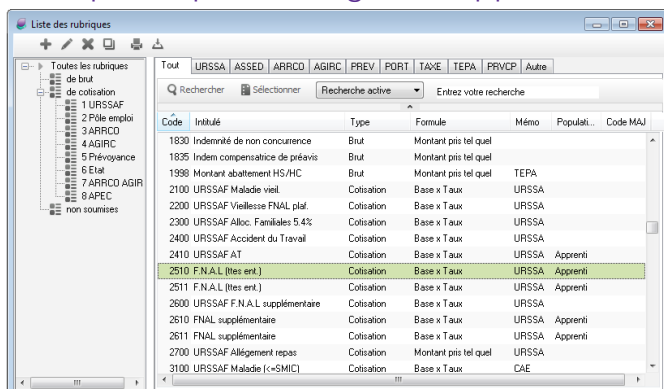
Liste des rubriques

Toutes les rubriques
de brut
de cotisation
1 URSSAF
2 Pôle emploi
3 ARRCO
4 AGIRC
5 Prévoyance
6 Etat
7 ARRCO AGIR
8 APEC
non soumises

Tout | URSSA | ASSED | ARRCO | AGIRC | PREV | PORT | TAXE | TEPA | PRVCP | Autre

Rechercher | Sélectionner | Recherche active | Entrez votre recherche

| Code | Intitulé | Type | Formule | Mémo | Populati... | Code MAJ |
|---|---|---|---|---|---|---|
| 1830 | Indemnité de non concurrence | Brut | Montant pris tel quel | | | |
| 1835 | Indem compensatrice de préavis | Brut | Montant pris tel quel | | | |
| 1998 | Montant abattement HS/HC | Brut | Montant pris tel quel | TEPA | | |
| 2100 | URSSAF Maladie vieil. | Cotisation | Base x Taux | URSSA | | |
| 2200 | URSSAF Vieillesse FNAL plaf. | Cotisation | Base x Taux | URSSA | | |
| 2300 | URSSAF Alloc. Familiales 5.4% | Cotisation | Base x Taux | URSSA | | |
| 2400 | URSSAF Accident du Travail | Cotisation | Base x Taux | URSSA | | |
| 2410 | URSSAF AT | Cotisation | Base x Taux | URSSA | Apprenti | |
| 2510 | F.N.A.L (ttes ent.) | Cotisation | Base x Taux | URSSA | Apprenti | |
| 2511 | F.N.A.L (ttes ent.) | Cotisation | Base x Taux | URSSA | Apprenti | |
| 2600 | URSSAF F.N.A.L supplémentaire | Cotisation | Base x Taux | URSSA | | |
| 2610 | FNAL supplémentaire | Cotisation | Base x Taux | URSSA | Apprenti | |
| 2611 | FNAL supplémentaire | Cotisation | Base x Taux | URSSA | Apprenti | |
| 2700 | URSSAF Allégement repas | Cotisation | Montant pris tel quel | URSSA | | |
| 3100 | URSSAF Maladie (<=SMIC) | Cotisation | Base x Taux | CAE | | |